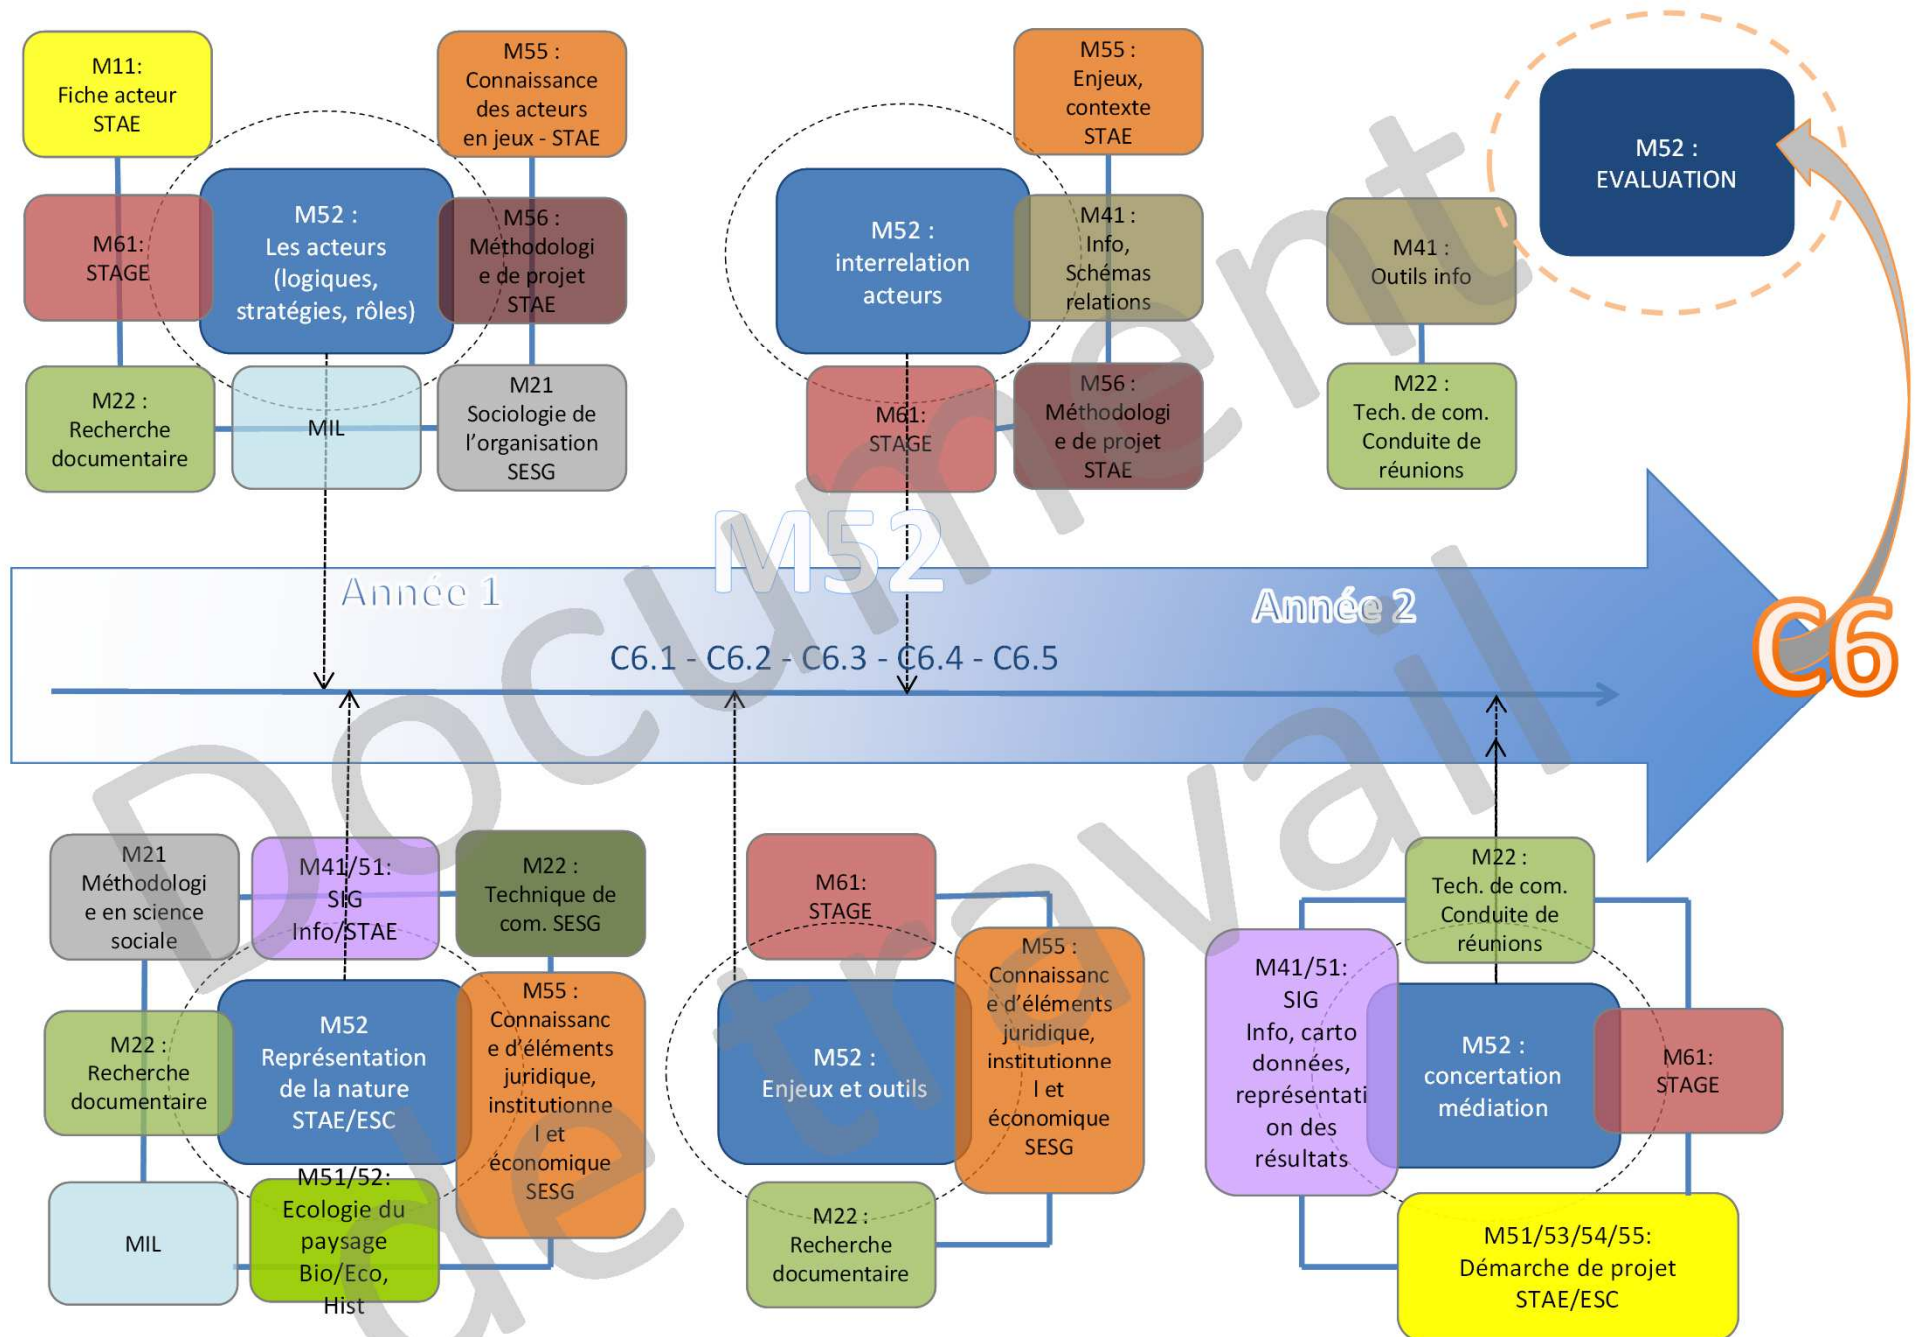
M11: Fiche acteur STAE

M55 : Connaissance des acteurs en jeux - STAE

M61: STAGE

M52 : Les acteurs (logiques, stratégies, rôles)

M56 : Méthodologie de projet STAE

M22 : Recherche documentaire

MIL

M21 Sociologie de l'organisation SESG

M55 : Enjeux, contexte STAE

M52 : interrelation acteurs

M41 : Info, Schémas relations

M61: STAGE

M56 : Méthodologie de projet STAE

M41 : Outils info

M22 : Tech. de com. Conduite de réunions

M52 : EVALUATION

M52

Année 1

Année 2

C6.1 - C6.2 - C6.3 - C6.4 - C6.5

C6

Document de travail

M21 Méthodologie en science sociale

M41/51: SIG Info/STAE

M22 : Technique de com. SESG

M22 : Recherche documentaire

M52 Représentation de la nature STAE/ESC

M55 : Connaissance d'éléments juridique, institutionnel et économique SESG

MIL

M51/52: Ecologie du paysage Bio/Eco, Hist

M61: STAGE

M52 : Enjeux et outils

M55 : Connaissance d'éléments juridique, institutionnel et économique SESG

M22 : Recherche documentaire

M22 : Tech. de com. Conduite de réunions

M41/51: SIG Info, carto données, représentation des résultats

M52 : concertation médiation

M61: STAGE

M51/53/54/55: Démarche de projet STAE/ESC